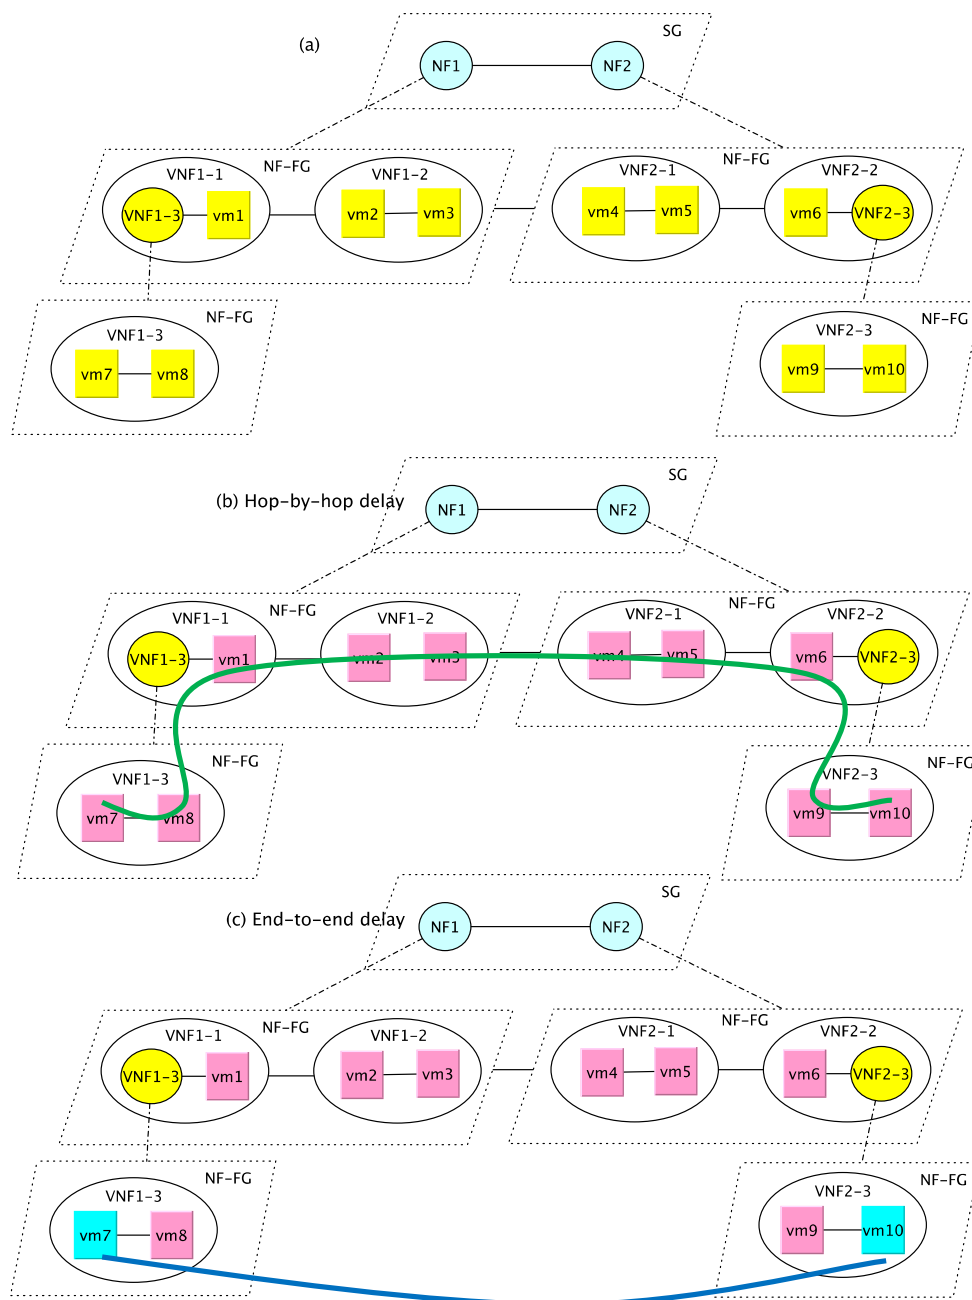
(a)

SG

NF1

NF2

NF-FG

VNF1-1

VNF1-3

vm1

VNF1-2

vm2

vm3

NF-FG

VNF2-1

vm4

vm5

VNF2-2

vm6

VNF2-3

NF-FG

VNF1-3

vm7

vm8

NF-FG

VNF2-3

vm9

vm10

(b) Hop-by-hop delay

SG

NF1

NF2

NF-FG

VNF1-1

VNF1-3

vm1

VNF1-2

vm2

vm3

NF-FG

VNF2-1

vm4

vm5

VNF2-2

vm6

VNF2-3

NF-FG

VNF1-3

vm7

vm8

NF-FG

VNF2-3

vm9

vm10

(c) End-to-end delay

SG

NF1

NF2

NF-FG

VNF1-1

VNF1-3

vm1

VNF1-2

vm2

vm3

NF-FG

VNF2-1

vm4

vm5

VNF2-2

vm6

VNF2-3

NF-FG

VNF1-3

vm7

vm8

NF-FG

VNF2-3

vm9

vm10